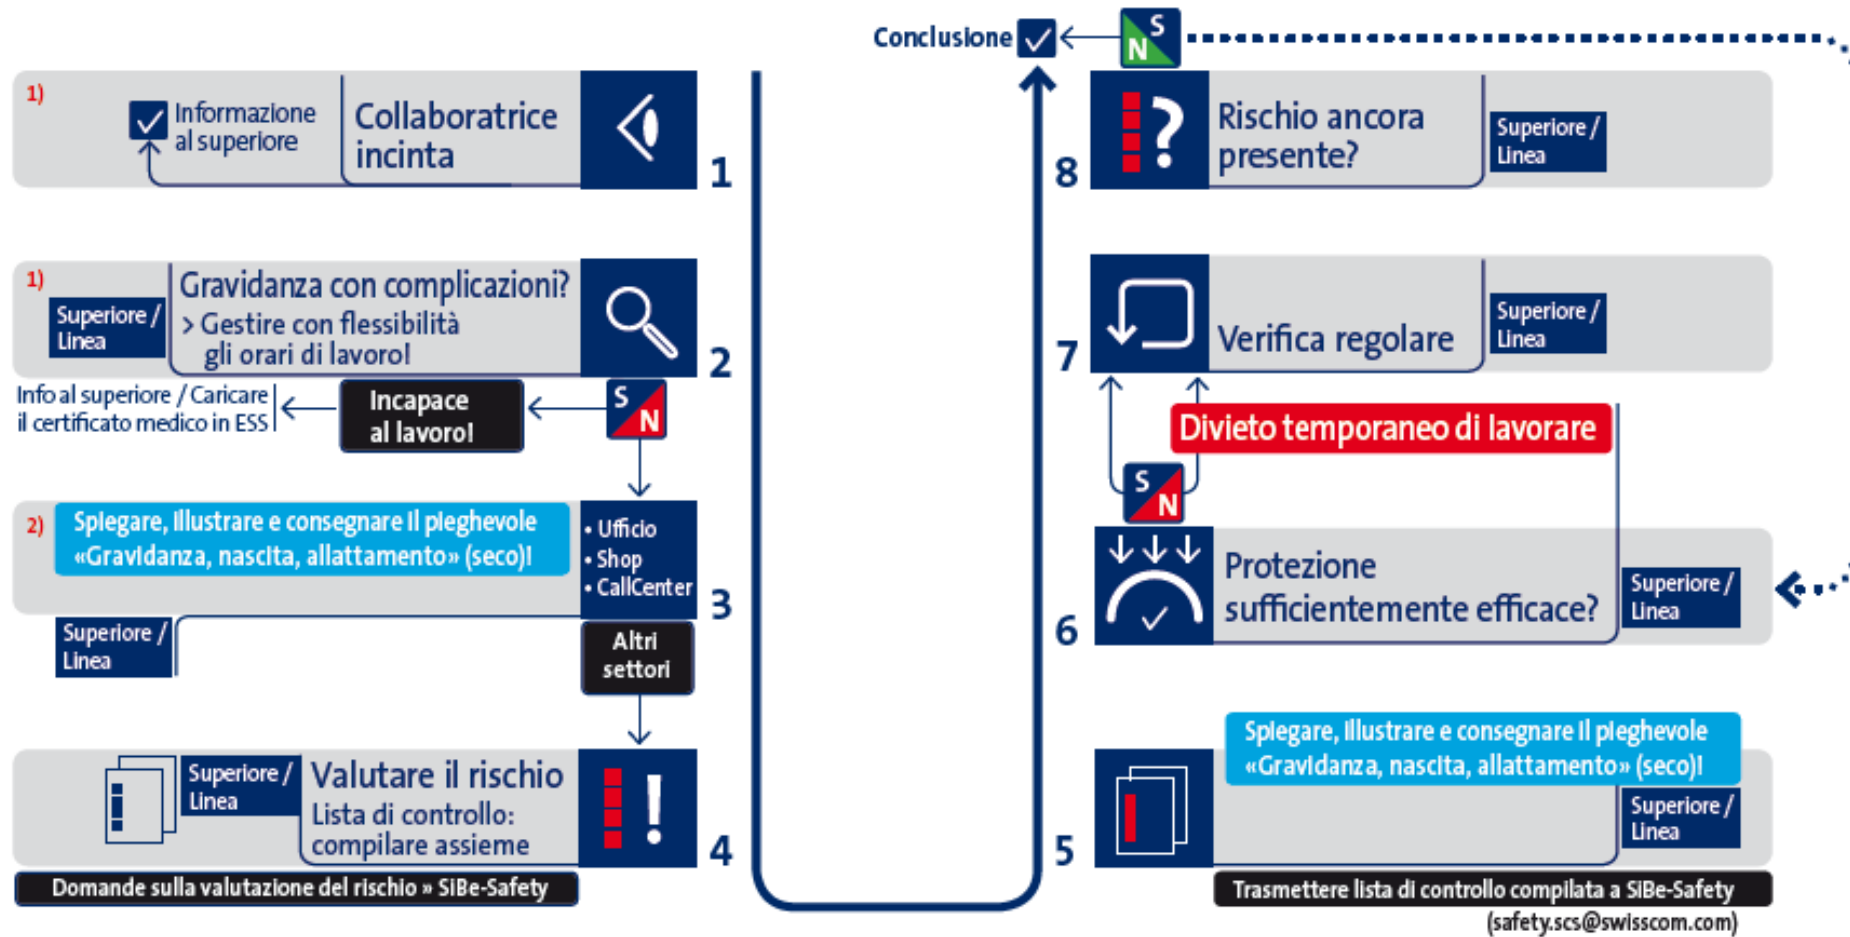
Conclusione

S N

1)

Informazione al superiore

Collaboratrice incinta

1

8

Rischio ancora presente?

Superiore / Linea

1)

Superiore / Linea

Gravidanza con complicazioni?
> Gestire con flessibilità gli orari di lavoro!

2

7

Verifica regolare

Superiore / Linea

Info al superiore / Caricare il certificato medico in ESS

Incapace al lavoro!

S N

Divieto temporaneo di lavorare

S N

2)

Spiegare, illustrare e consegnare il pieghevole «Gravidanza, nascita, allattamento» (seco)!

• Ufficio
• Shop
• CallCenter

3

6

Protezione sufficientemente efficace?

Superiore / Linea

Superiore / Linea

Altri settori

Superiore / Linea

Valutare il rischio
Lista di controllo: compilare assieme

4

5

Spiegare, illustrare e consegnare il pieghevole «Gravidanza, nascita, allattamento» (seco)!

Superiore / Linea

Domande sulla valutazione del rischio » SIBe-Safety

Trasmettere lista di controllo compilata a SIBe-Safety (safety.scs@swisscom.com)